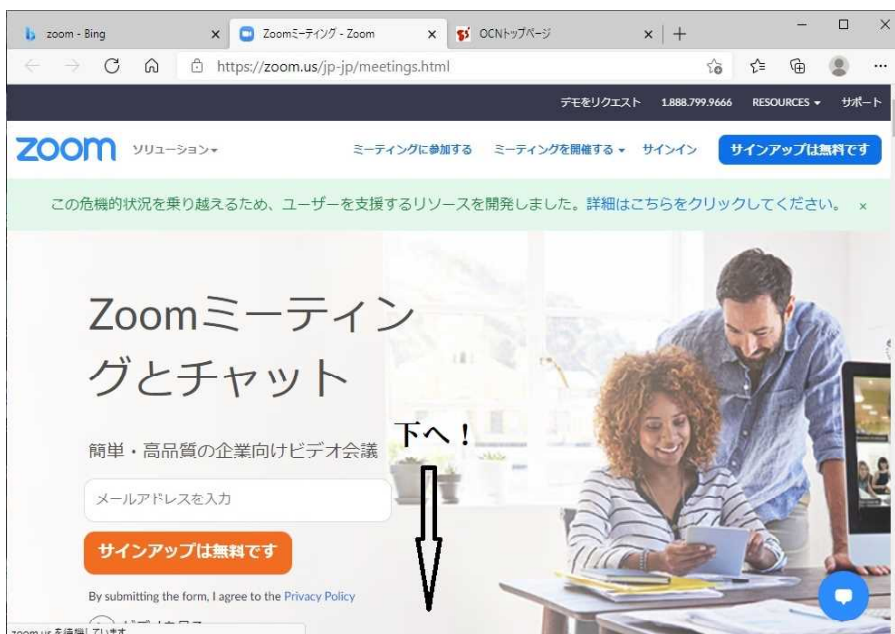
zoom - Bing
Zoomミーティング - Zoom
OCNトップページ
https://zoom.us/jp-jp/meetings.html

デモをリクエスト 1.888.799.9666 RESOURCES サポート

zoom ソリューション

ミーティングに参加する ミーティングを開催する サインイン サインアップは無料です

この危機的状況を乗り越えるため、ユーザーを支援するリソースを開発しました。詳細はこちらをクリックしてください。 ×

Zoomミーティングとチャット

簡単・高品質の企業向けビデオ会議

下へ！

メールアドレスを入力

サインアップは無料です

By submitting the form, I agree to the Privacy Policy

zoom.us を待機しています

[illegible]